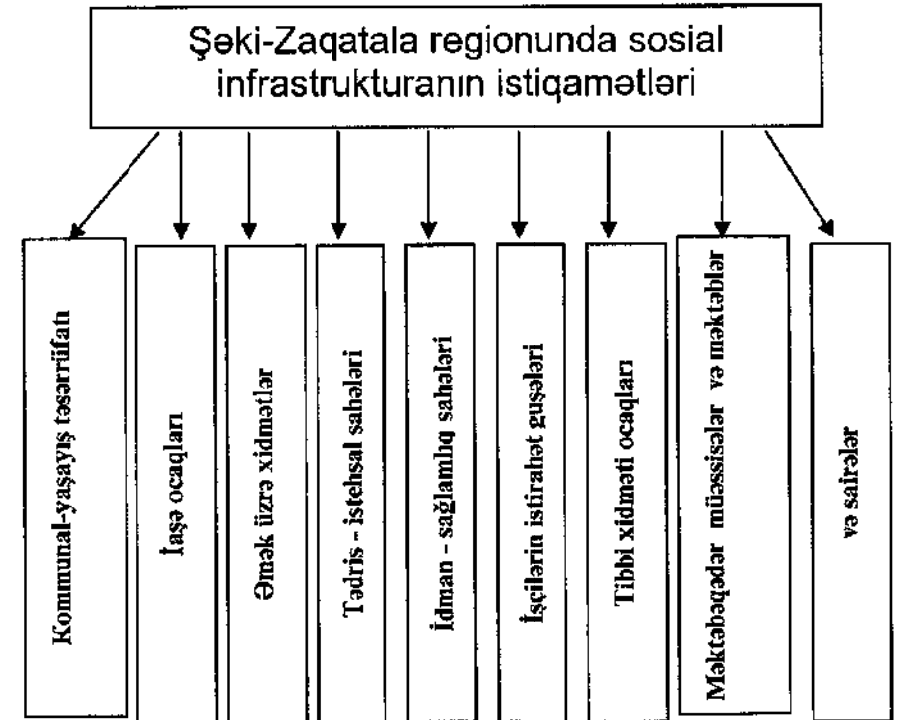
Şəki-Zaqatala regionunda sosial infrastrukturanın istiqamətləri

Kommunal-yaşayış təsərrüfatı

İaşə ocaqları

Əmək üzrə xidmətlər

Tədris - istehsal sahələri

İdman - sağlamlıq sahələri

İşçilərin istirahət guşələri

Tibbi xidməti ocaqları

Məktəbəqədər müəssisələr və məktəblər

və sairələr